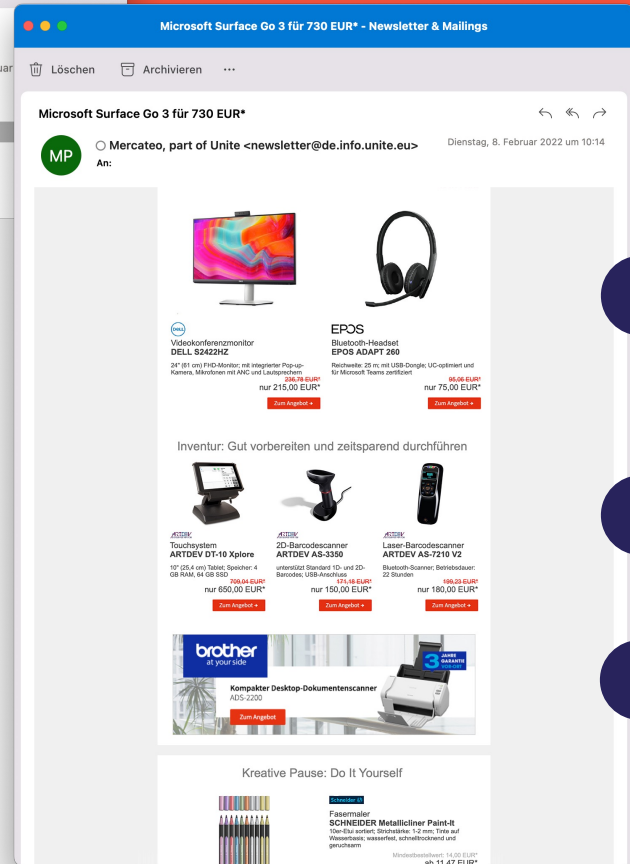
Microsoft Surface Go 3 für 730 EUR* - Newsletter & Mailings

Löschen Archivieren ···

Microsoft Surface Go 3 für 730 EUR*

MP

Mercateo, part of Unite <newsletter@de.info.unite.eu>

An:

Dienstag, 8. Februar 2022 um 10:14

DELL

Videokonferenzmonitor
DELL S2422HZ

24" (61 cm) FHD-Monitor; mit integrierter Pop-up-Kamera, Mikrofonen mit ANC und Lautsprechern

236,78 EUR*
nur 215,00 EUR*

Zum Angebot

EPOS

Bluetooth-Headset
EPOS ADAPT 260

Reichweite: 25 m; mit USB-Dongle; UC-optimiert und für Microsoft Teams zertifiziert

95,06 EUR*
nur 75,00 EUR*

Zum Angebot

Inventur: Gut vorbereiten und zeitsparend durchführen

ARTDEV

Touchsystem
ARTDEV DT-10 Xplore

10" (25.4 cm) Tablet; Speicher: 4 GB RAM, 64 GB SSD

709,04 EUR*
nur 650,00 EUR*

Zum Angebot

ARTDEV

2D-Barcodescanner
ARTDEV AS-3350

unterstützt Standard 1D- und 2D-Barcodes; USB-Anschluss

171,18 EUR*
nur 150,00 EUR*

Zum Angebot

ARTDEV

Laser-Barcodescanner
ARTDEV AS-7210 V2

Bluetooth-Scanner; Betriebsdauer: 22 Stunden

199,23 EUR*
nur 180,00 EUR*

Zum Angebot

brother
at your side

3 JAHRE GARANTIE

Kompakter Desktop-Dokumentenscanner
ADS-2200

Zum Angebot

Kreative Pause: Do It Yourself

Schneider

Fasermaler
SCHNEIDER Metallicliner Paint-It

10er-Etui sortiert; Strichstärke: 1-2 mm; Tinte auf Wasserbasis; wasserfest, schnelltrocknend und geruchsarm

Mindestbestellwert: 14,00 EUR*
ab 11,47 EUR*